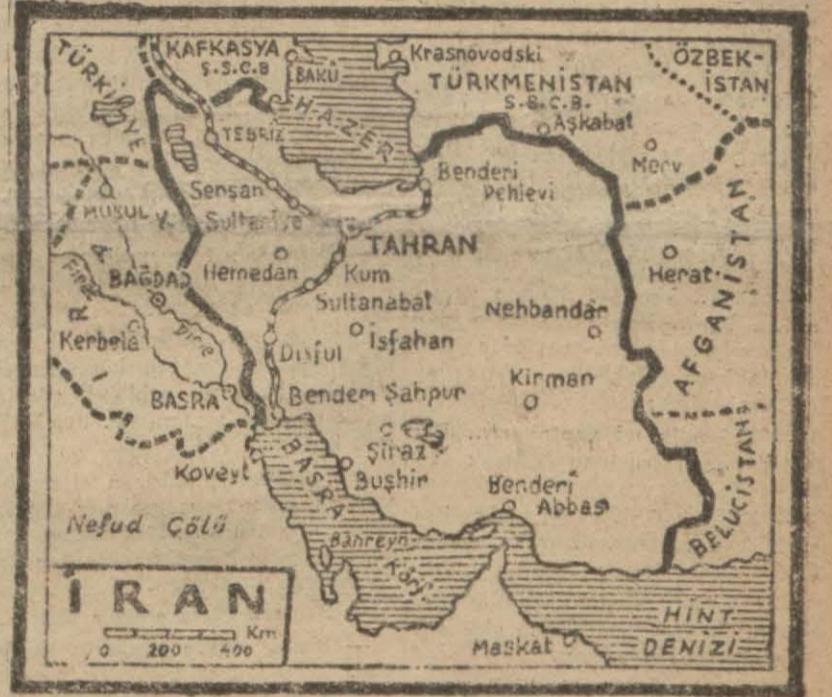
KAFKASYA
S.S.C.B
TÜRKİYE
BAKÜ
Krasnovodski
TÜRKMENİSTAN
S.S.C.B.
Aşkabat
ÖZBEKİSTAN
Merv
HAZER
TEBRİZ
Benderi Pehlevi
Sensan
MUSUL
Sultaniye
TAHRAN
IRAK
BAĞDAT
Hemedan
Kum
Sultanabat
Herat
AFGANİSTAN
Fırat
Dicle
Kerbelâ
İsfahan
Nehbandan
Disful
BASRA
Bendem Şahpur
Kirman
BASRA
Şiraz
Koveyt
Buşhir
Benderi Abbas
Nefud Çölü
Bahreyn
KÖRFEZİ
BELUCİSTAN
İRAN
Km
0 200 400
Maskat
HİNT DENİZİ